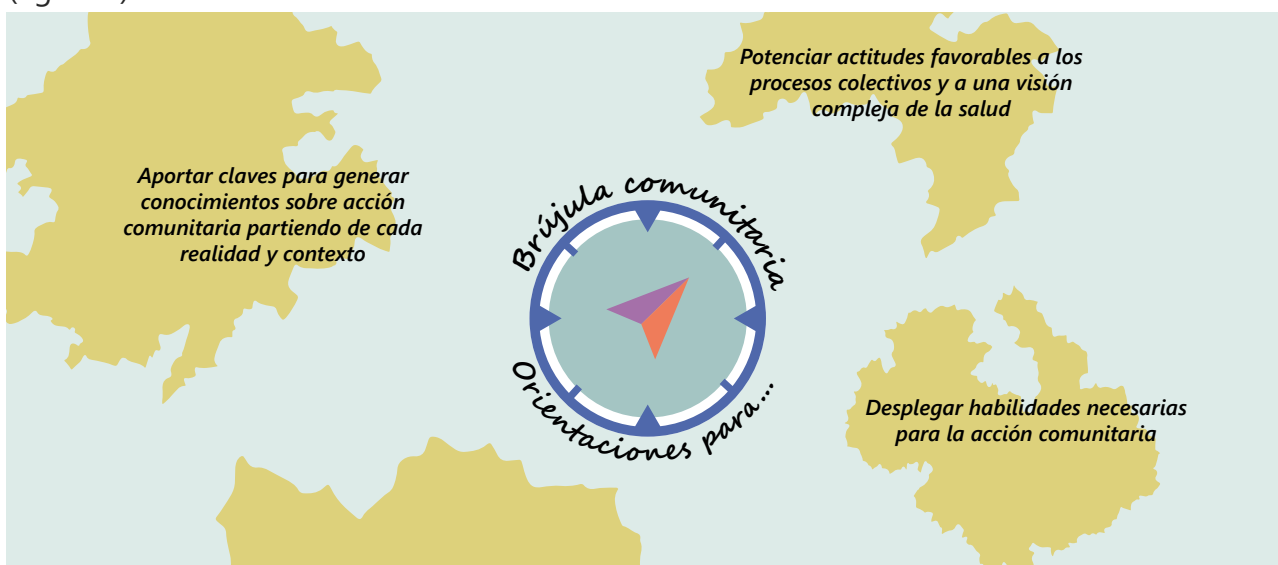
Brújula comunitaria

Orientaciones para...

Aportar claves para generar conocimientos sobre acción comunitaria partiendo de cada realidad y contexto

Potenciar actitudes favorables a los procesos colectivos y a una visión compleja de la salud

Desplegar habilidades necesarias para la acción comunitaria